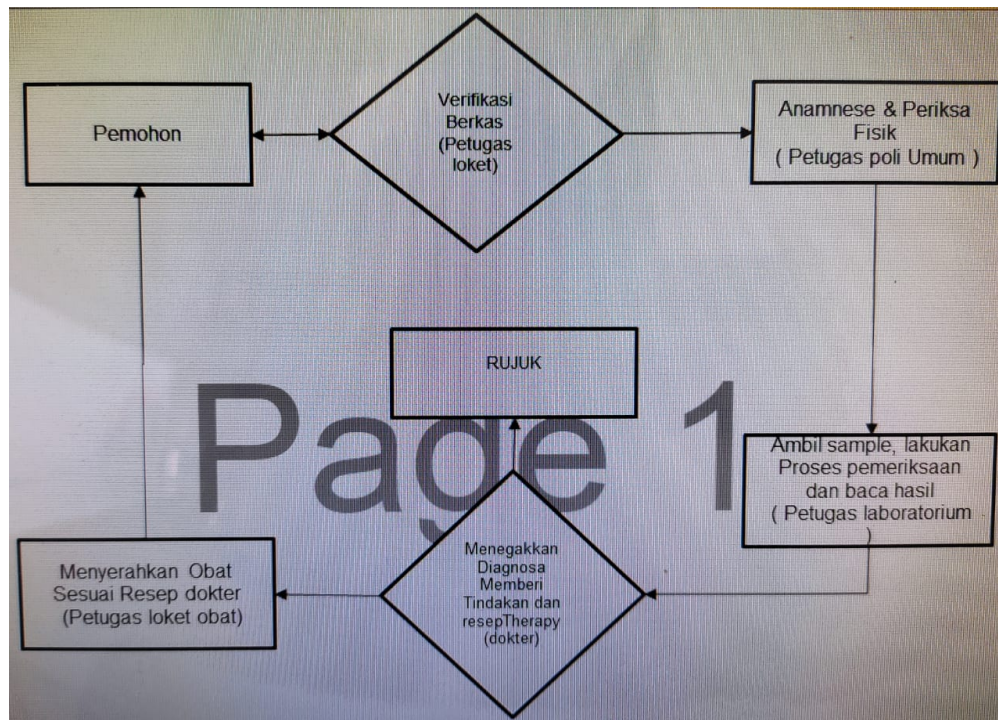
Pemohon

Verifikasi Berkas (Petugas loket)

Anamnese & Periksa Fisik ( Petugas poli Umum )

RUJUK

Page 1

Ambil sample, lakukan Proses pemeriksaan dan baca hasil ( Petugas laboratorium )

Menyerahkan Obat Sesuai Resep dokter (Petugas loket obat)

Menegakkan Diagnosa Memberi Tindakan dan resepTherapy (dokter)